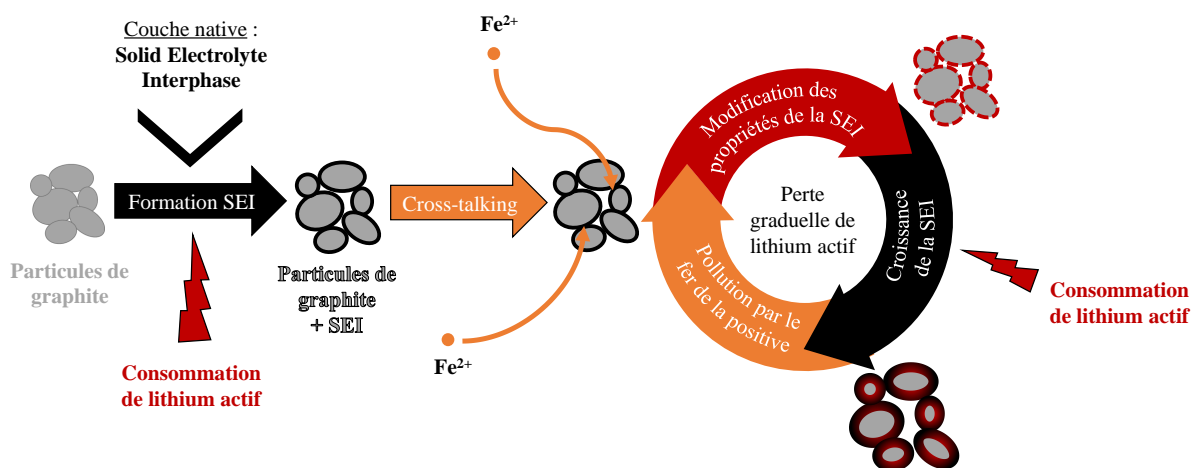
Couche native :
Solid Electrolyte Interphase

Formation SEI

Particules de graphite

Consommation de lithium actif

Particules de graphite + SEI

Cross-talking

$Fe^{2+}$

$Fe^{2+}$

Modification des propriétés de la SEI

Croissance de la SEI

Pollution par le fer de la positive

Perte graduelle de lithium actif

Consommation de lithium actif